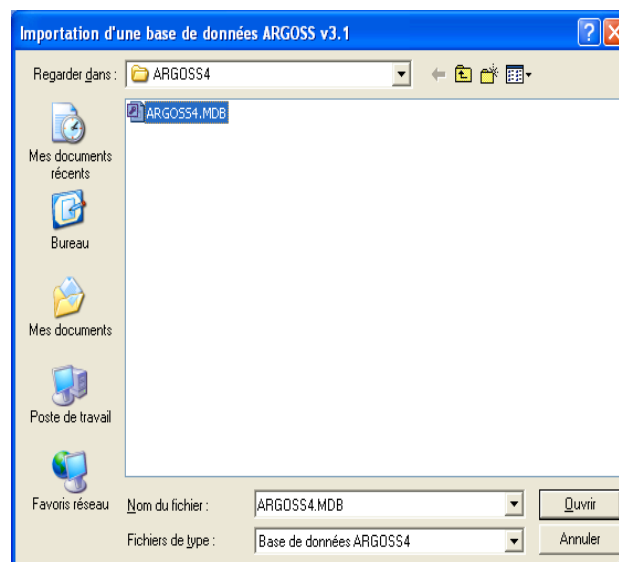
Importation d'une base de données ARGOSS v3.1

Regarder dans : ARGOSS4

ARGOSS4.MDB

Mes documents récents

Bureau

Mes documents

Poste de travail

Favoris réseau

Nom du fichier : ARGOSS4.MDB

Fichiers de type : Base de données ARGOSS4

Ouvrir

Annuler